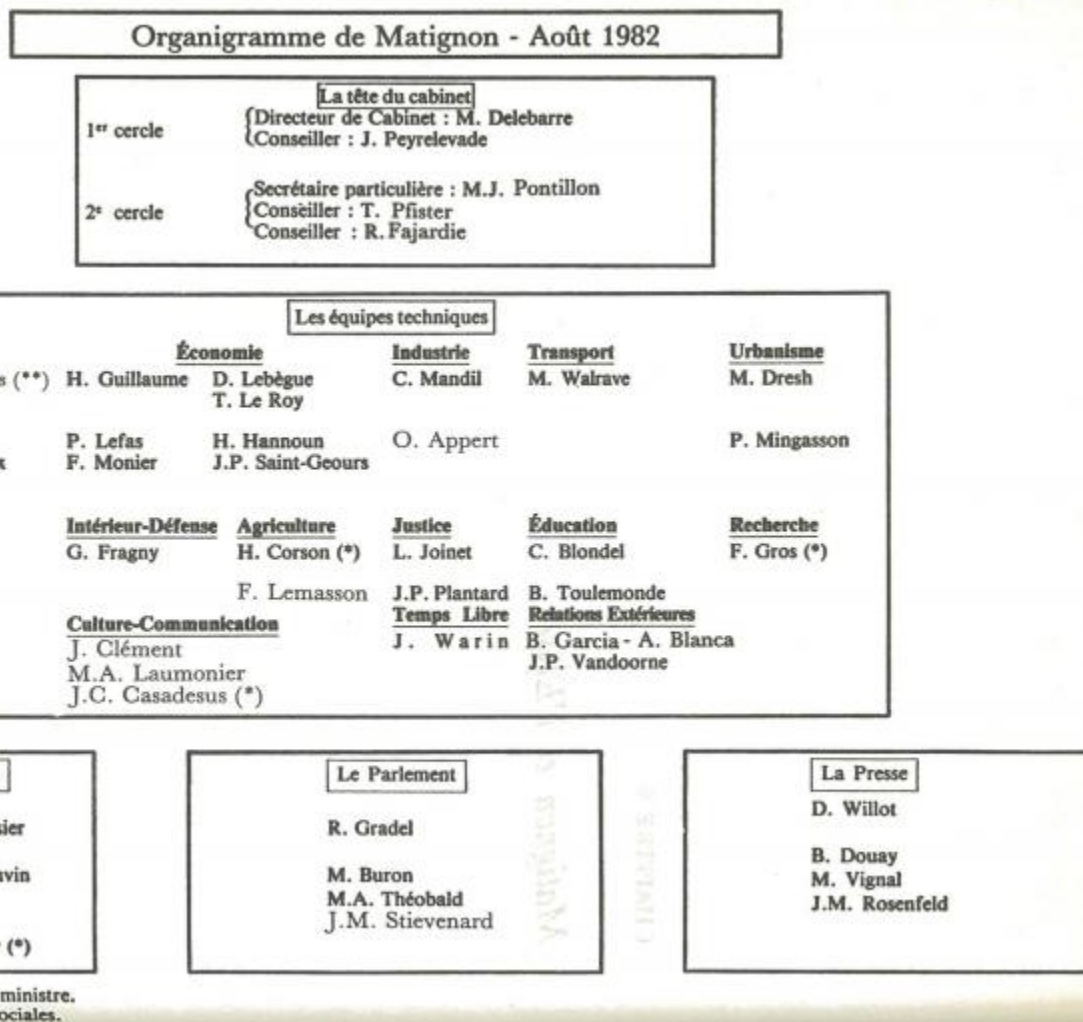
Organigramme de Matignon - Août 1982

La tête du cabinet

1er cercle
Directeur de Cabinet : M. Delebarre
Conseiller : J. Peyrelevade

2e cercle
Secrétaire particulière : M.J. Pontillon
Conseiller : T. Pfister
Conseiller : R. Fajardie

Les équipes techniques

s (**)

x

Économie
H. Guillaume
D. Lebègue
T. Le Roy
P. Lefas
H. Hannoun
F. Monier
J.P. Saint-Geours

Industrie
C. Mandil
O. Appert

Transport
M. Walrave

Urbanisme
M. Dresh
P. Mingasson

Intérieur-Défense
G. Fragny

Agriculture
H. Corson (*)
F. Lemasson

Justice
L. Joinet
J.P. Plantard

Éducation
C. Blondel
B. Toulemonde

Recherche
F. Gros (*)

Culture-Communication
J. Clément
M.A. Laumonier
J.C. Casadesus (*)

Temps Libre
J. Warin

Relations Extérieures
B. Garcia - A. Blanca
J.P. Vandoorne

sier

uvin

(*)

Le Parlement
R. Gradel

M. Buron
M.A. Théobald
J.M. Stievenard

La Presse
D. Willot

B. Douay
M. Vignal
J.M. Rosenfeld

ministre.
ociales.